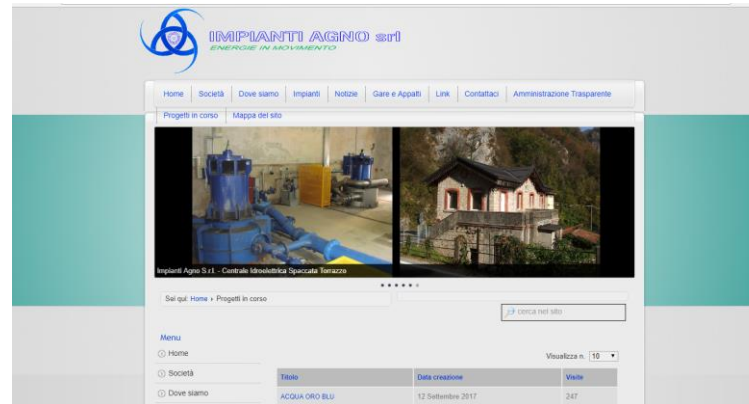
IMPIANTI AGNO srl
ENERGIE IN MOVIMENTO

Home | Società | Dove siamo | Impianti | Notizie | Gare e Appalti | Link | Contattaci | Amministrazione Trasparente
Progetti in corso | Mappa del sito

Impianti Agno S.r.l. - Centrale Idroelettrica Spaccata Torrazzo

Sei qui: Home › Progetti in corso

cerca nel sito

Menu
Home
Società
Dove siamo

Visualizza n. 10

| Titolo | Data creazione | Visite |
|---|---|---|
| ACQUA ORO BLU | 12 Settembre 2017 | 247 |